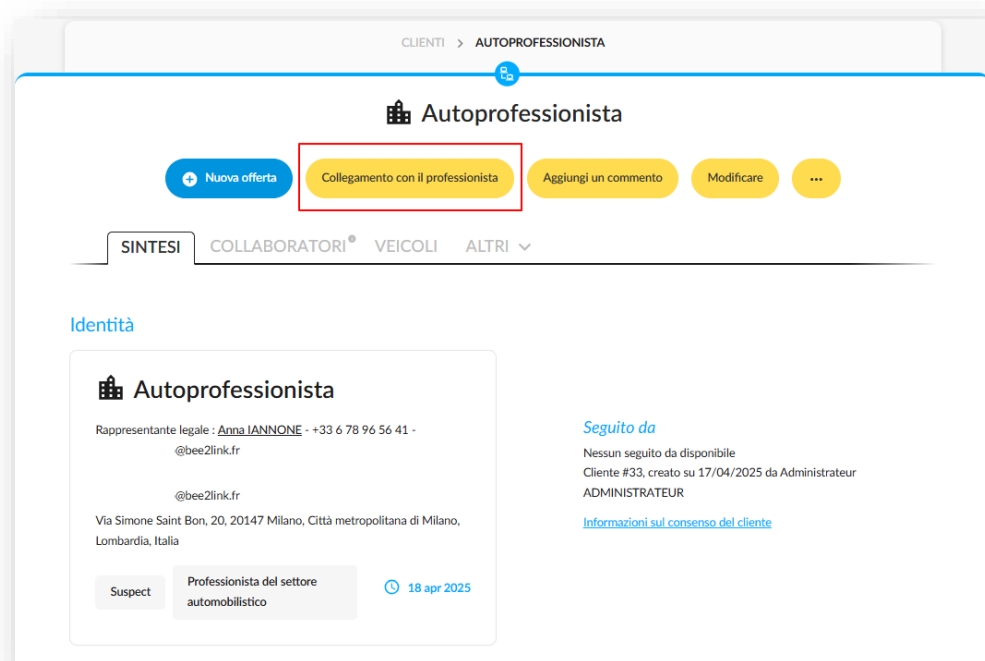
CLIENTI > AUTOPROFESSIONISTA

Autoprofessionista

Nuova offerta
Collegamento con il professionista
Aggiungi un commento
Modificare
...

SINTESI
COLLABORATORI
VEICOLI
ALTRI

Identità

Autoprofessionista

Rappresentante legale : Anna IANNONE - +33 6 78 96 56 41 - @bee2link.fr

@bee2link.fr

Via Simone Saint Bon, 20, 20147 Milano, Città metropolitana di Milano, Lombardia, Italia

Suspect
Professionista del settore automobilistico
18 apr 2025

Seguito da
Nessun seguito da disponibile
Cliente #33, creato su 17/04/2025 da Administrateur ADMINISTRATEUR

Informazioni sul consenso del cliente